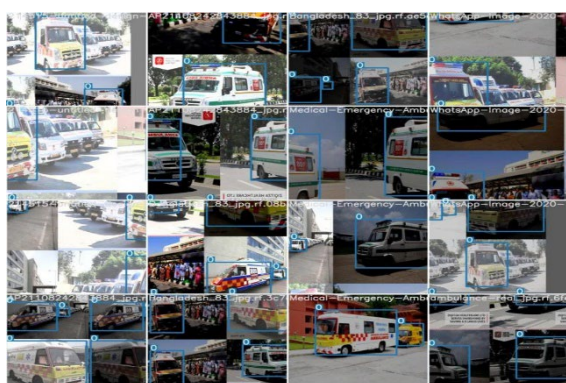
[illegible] AP21108 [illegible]3884_jpg.r Bangladesh_83_jpg.rf.ae WhatsApp-Image-2020-

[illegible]3884_jpg.r Medical-Emergency-Amb WhatsApp-Image-2020-

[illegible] _83_jpg.rf.08 Medical-Emergency-Amb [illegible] App-Image-2020-

AP21108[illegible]884_jpg.r Bangladesh_83_jpg.rf.3c Medical-Emergency-Ambulance-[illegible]al_jpg.rf.6